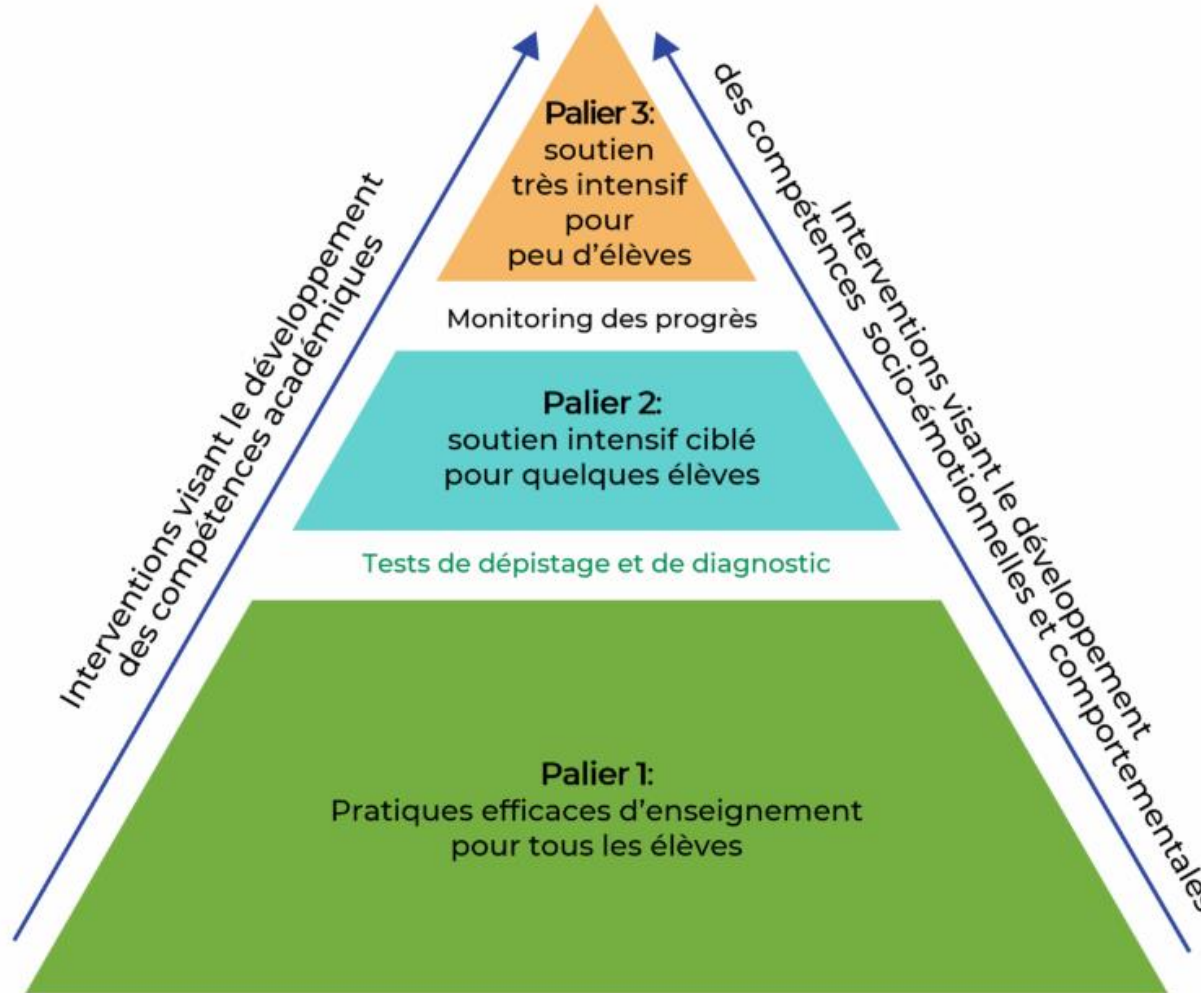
Interventions visant le développement des compétences académiques

Palier 3:
soutien très intensif pour peu d'élèves

Monitoring des progrès

Palier 2:
soutien intensif ciblé pour quelques élèves

Tests de dépistage et de diagnostic

Palier 1:
Pratiques efficaces d'enseignement pour tous les élèves

Interventions visant le développement des compétences socio-émotionnelles et comportementales